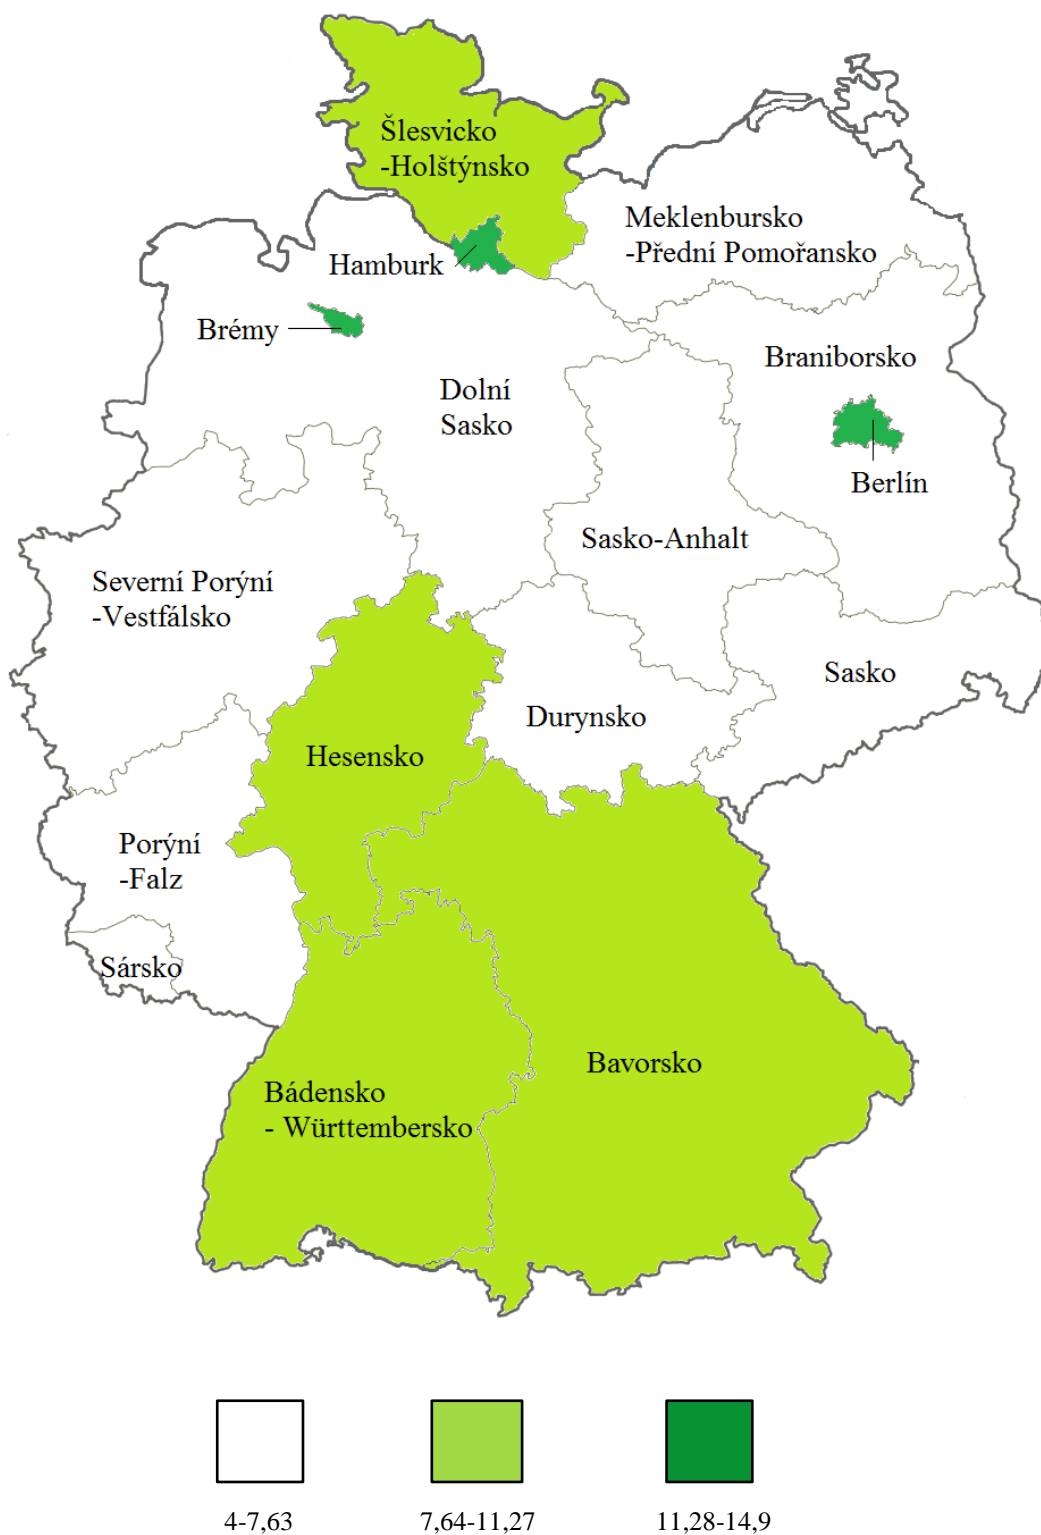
Šlesvicko
-Holštýnsko

Meklenbursko
-Přední Pomořansko

Hamburk

Brémy

Braniborsko

Dolní
Sasko

Berlín

Sasko-Anhalt

Severní Porýní
-Vestfálsko

Sasko

Durynsko

Hesensko

Porýní
-Falz

Sársko

Bavorsko

Bádensko
- Württembersko

4-7,63

7,64-11,27

11,28-14,9